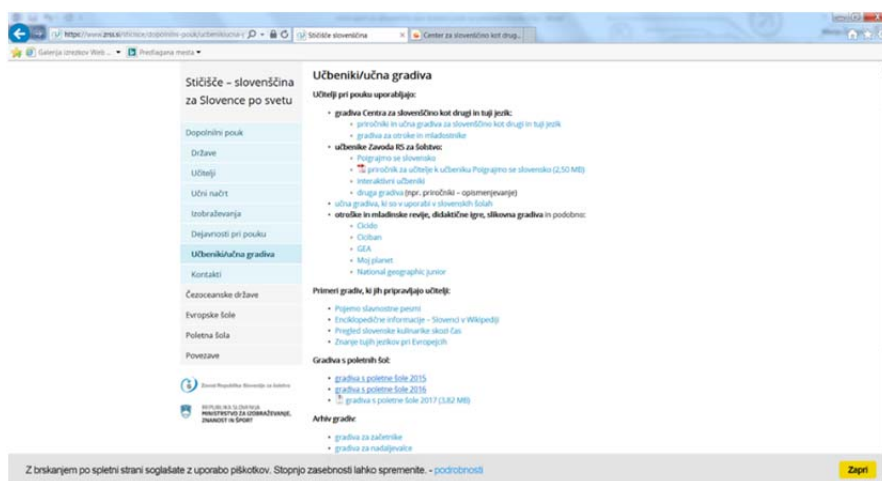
https://www.zrss.si/sticisce/dopolnilni-pouk/ucbenikiucna-g Stičišče slovenščina Center za slovenščino kot drug...

Galerija izrezkov Web... Predlagana mesta

Stičišče – slovenščina za Slovence po svetu

Dopolnilni pouk
Države
Učitelji
Učni načrt
Izobraževanja
Dejavnosti pri pouku
Učbeniki/učna gradiva
Kontakti
Čezoceanske države
Evropske šole
Poletna šola
Povezave

Zavod Republike Slovenije za šolstvo

REPUBLIKA SLOVENIJA MINISTRSTVO ZA IZOBRAŽEVANJE, ZNANOST IN ŠPORT

Učbeniki/učna gradiva

Učitelji pri pouku uporabljajo:

- gradiva Centra za slovenščino kot drugi in tuji jezik:
  - priročniki in učna gradiva za slovenščino kot drugi in tuji jezik
  - gradiva za otroke in mladostnike
- učbenike Zavoda RS za šolstvo:
  - Pograjmo se slovensko
  - priročnik za učitelje k učbeniku Pograjmo se slovensko (2,50 MB)
  - interaktivni učbeniki
  - druga gradiva (npr. priročniki – opismenjevanje)
- učna gradiva, ki so v uporabi v slovenskih šolah
- otroške in mladinske revije, didaktične igre, slikovna gradiva in podobno:
  - Cicido
  - Ciciban
  - GEA
  - Moj planet
  - National geographic junior

Primeri gradiv, ki jih pripravljajo učitelji:

- Pojemo slavnostne pesmi
- Enciklopedične informacije – Slovenci v Wikipediji
- Pregled slovenske kulinarike skozi čas
- Znanje tujih jezikov pri Evropejcih

Gradiva s poletnih šol:

- gradiva s poletne šole 2015
- gradiva s poletne šole 2016
- gradiva s poletne šole 2017 (3,82 MB)

Arhiv gradiv:

- gradiva za začetnike
- gradiva za nadaljevalce

Z brskanjem po spletni strani soglašate z uporabo piškotkov. Stopnjo zasebnosti lahko spremenite. - podrobnosti

Zapri